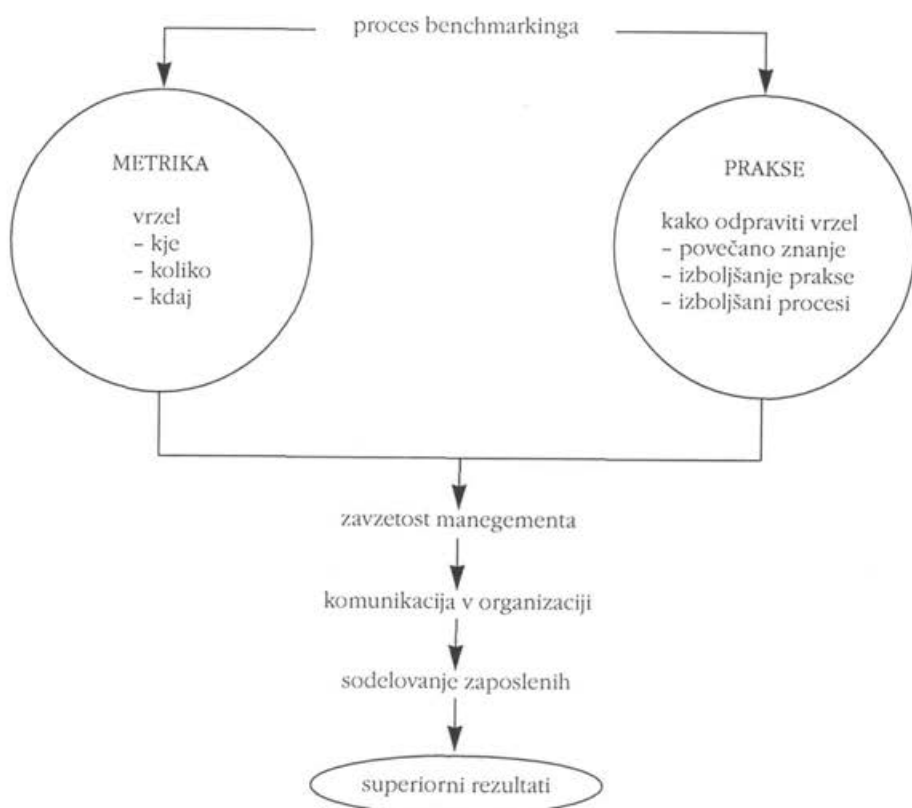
proces benchmarkinga

METRIKA

vrzel
- kje
- koliko
- kdaj

PRAKSE

kako odpraviti vrzel
- povečano znanje
- izboljšanje prakse
- izboljšani procesi

zavzetost manegementa

komunikacija v organizaciji

sodelovanje zaposlenih

superiorni rezultati